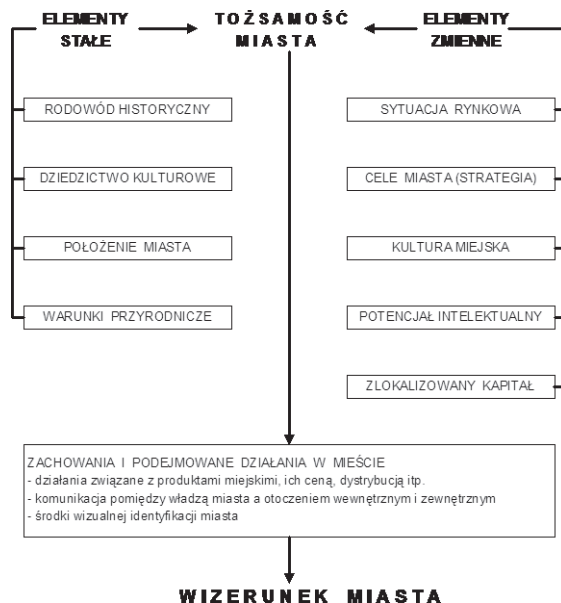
ELEMENTY STAŁE

TOŻSAMOŚĆ MIASTA

ELEMENTY ZMIENNE

RODOWÓD HISTORYCZNY

DZIEDZICTWO KULTUROWE

POŁOŻENIE MIASTA

WARUNKI PRZYRODNICZE

SYTUACJA RYNKOWA

CELE MIASTA (STRATEGIA)

KULTURA MIEJSKA

POTENCJAŁ INTELEKTUALNY

ZLOKALIZOWANY KAPITAŁ

ZACHOWANIA I PODEJMOWANE DZIAŁANIA W MIEŚCIE
- działania związane z produktami miejskimi, ich ceną, dystrybucją itp.
- komunikacja pomiędzy władzą miasta a otoczeniem wewnętrznym i zewnętrznym
- środki wizualnej identyfikacji miasta

WIZERUNEK MIASTA